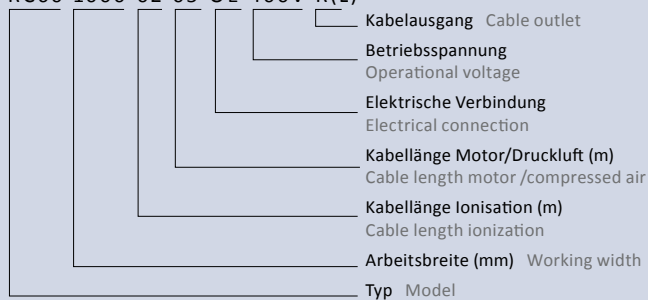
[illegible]

Kabelausgang Cable outlet

Betriebsspannung
Operational voltage

Elektrische Verbindung
Electrical connection

Kabellänge Motor/Druckluft (m)
Cable length motor /compressed air

Kabellänge Ionisation (m)
Cable length ionization

Arbeitsbreite (mm) Working width

Typ Model